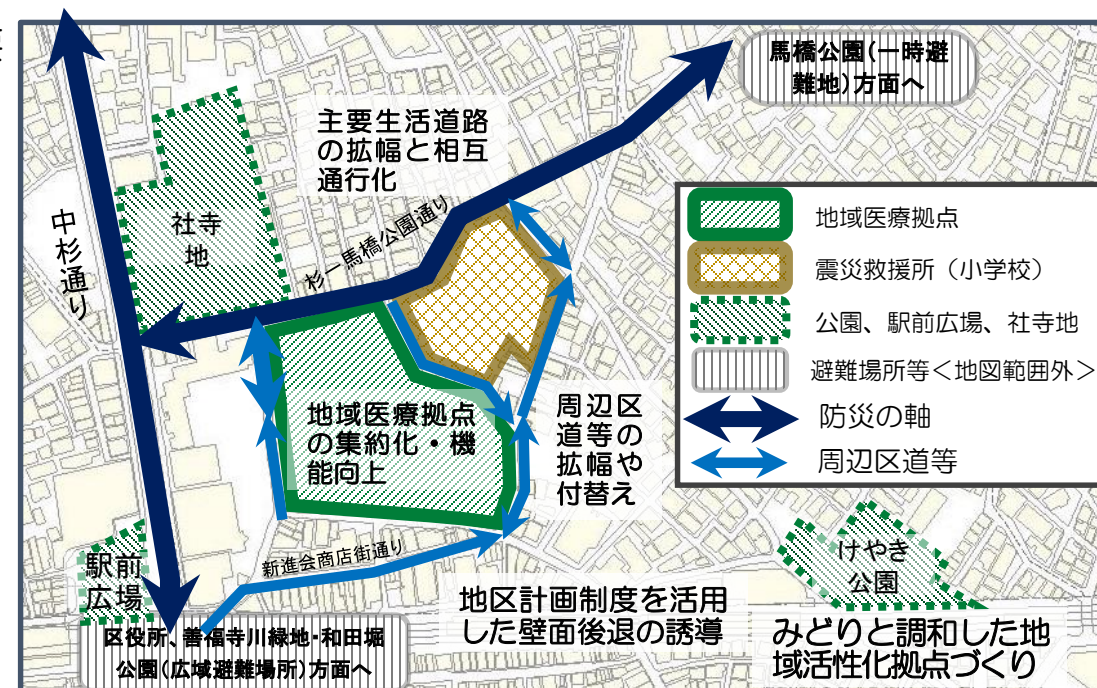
馬橋公園(一時避難地)方面へ

主要生活道路の拡幅と相互通行化

中杉通り

社寺地

杉一馬橋公園通り

| | |
|---|---|
| | 地域医療拠点 |
| | 震災救援所（小学校） |
| | 公園、駅前広場、社寺地 |
| | 避難場所等＜地図範囲外＞ |
| | 防災の軸 |
| | 周辺区道等 |

地域医療拠点の集約化・機能向上

周辺区道等の拡幅や付替え

新進会商店街通り

駅前広場

けやき公園

区役所、善福寺川緑地・和田堀公園(広域避難場所)方面へ

地区計画制度を活用した壁面後退の誘導

みどりと調和した地域活性化拠点づくり